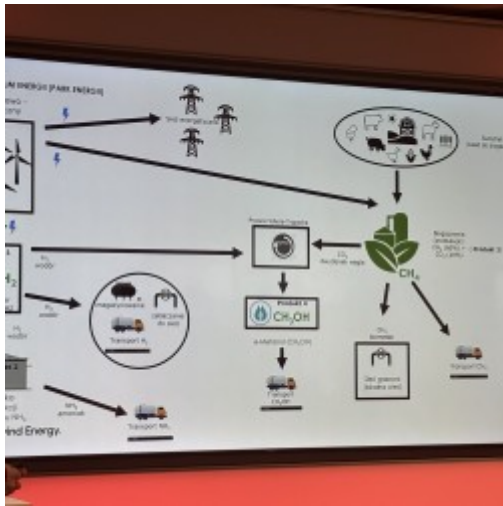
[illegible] ENERGY (PARK ENERGII)

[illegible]

Sieć energetyczna

$CH_4$

$H_2$

$H_2$ wodór

$CO_2$ dwutlenek węgla

Produkt 4

$CH_3OH$

Magazynowanie

Transport $H_2$

Transport $CH_3OH$

$CH_4$ biometan

Sieć gazowa

Transport $CH_4$

$NH_3$ amoniak

Transport $NH_3$

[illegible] Wind Energy.